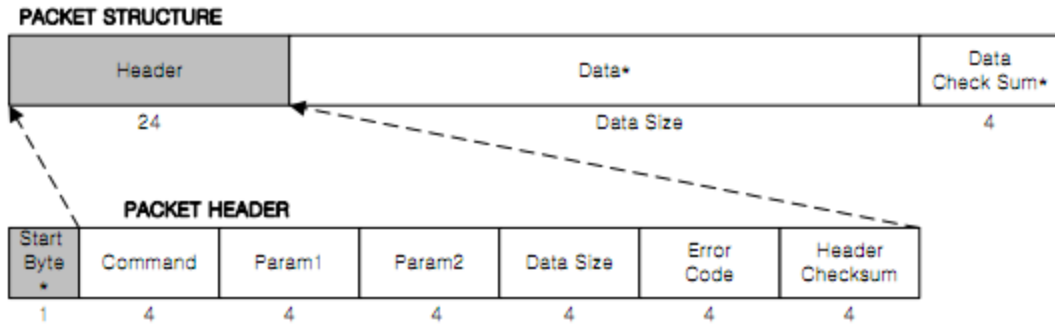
PACKET STRUCTURE

| Header | Data* | Data Check Sum* |
|---|---|---|
| 24 | Data Size | 4 |

PACKET HEADER

| Start Byte * | Command | Param1 | Param2 | Data Size | Error Code | Header Checksum |
|---|---|---|---|---|---|---|
| 1 | 4 | 4 | 4 | 4 | 4 | 4 |